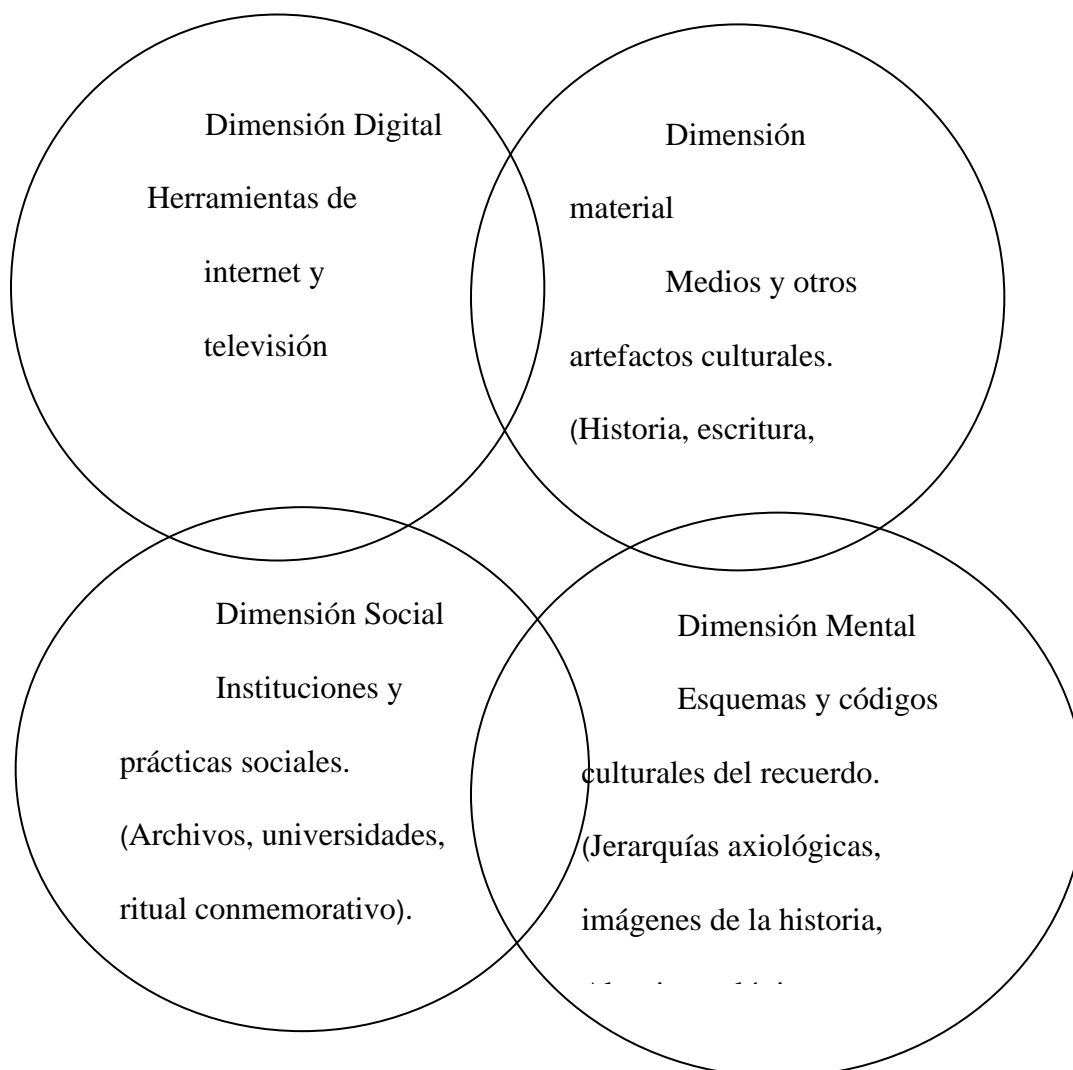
Dimensión Digital

Herramientas de internet y televisión

Dimensión material

Medios y otros artefactos culturales. (Historia, escritura,

Dimensión Social

Instituciones y prácticas sociales. (Archivos, universidades, ritual conmemorativo).

Dimensión Mental

Esquemas y códigos culturales del recuerdo. (Jerarquías axiológicas, imágenes de la historia,

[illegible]